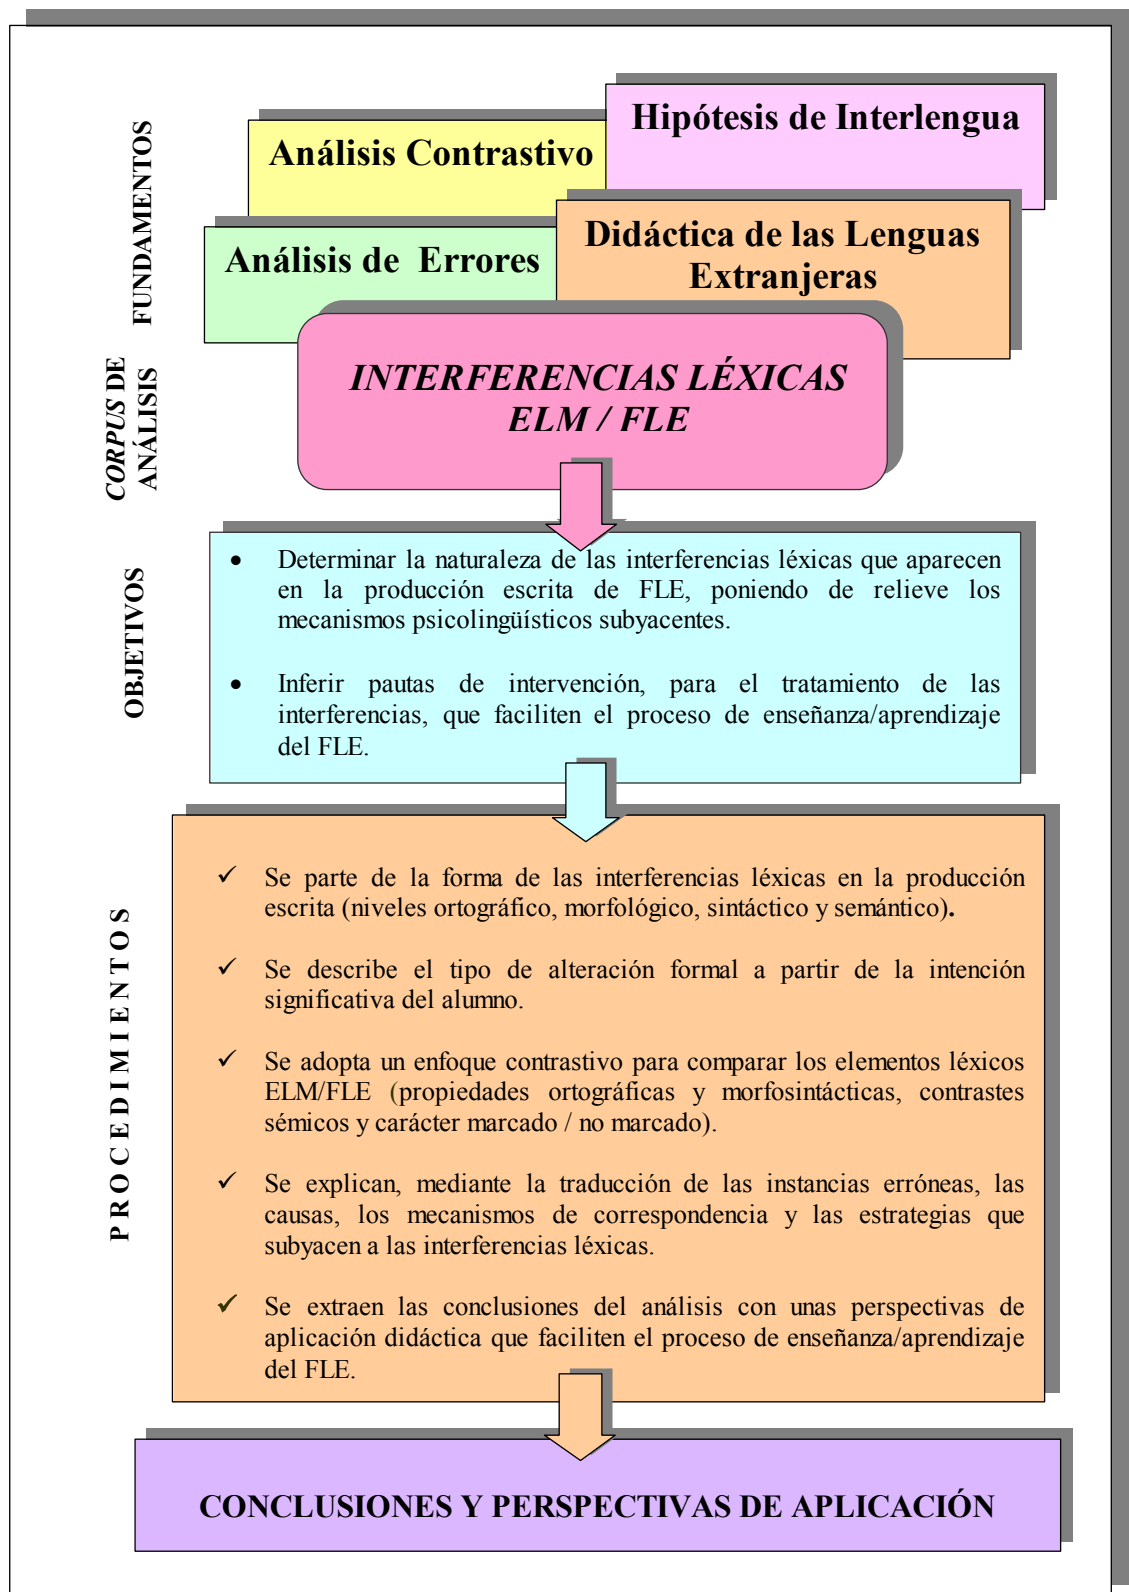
FUNDAMENTOS

Análisis Contrastivo

Hipótesis de Interlengua

Análisis de Errores

Didáctica de las Lenguas Extranjeras

CORPUS DE ANÁLISIS

INTERFERENCIAS LÉXICAS ELM / FLE

OBJETIVOS

• Determinar la naturaleza de las interferencias léxicas que aparecen en la producción escrita de FLE, poniendo de relieve los mecanismos psicolingüísticos subyacentes.

• Inferir pautas de intervención, para el tratamiento de las interferencias, que faciliten el proceso de enseñanza/aprendizaje del FLE.

PROCEDIMIENTOS

✓ Se parte de la forma de las interferencias léxicas en la producción escrita (niveles ortográfico, morfológico, sintáctico y semántico).

✓ Se describe el tipo de alteración formal a partir de la intención significativa del alumno.

✓ Se adopta un enfoque contrastivo para comparar los elementos léxicos ELM/FLE (propiedades ortográficas y morfosintácticas, contrastes sémicos y carácter marcado / no marcado).

✓ Se explican, mediante la traducción de las instancias erróneas, las causas, los mecanismos de correspondencia y las estrategias que subyacen a las interferencias léxicas.

✓ Se extraen las conclusiones del análisis con unas perspectivas de aplicación didáctica que faciliten el proceso de enseñanza/aprendizaje del FLE.

CONCLUSIONES Y PERSPECTIVAS DE APLICACIÓN